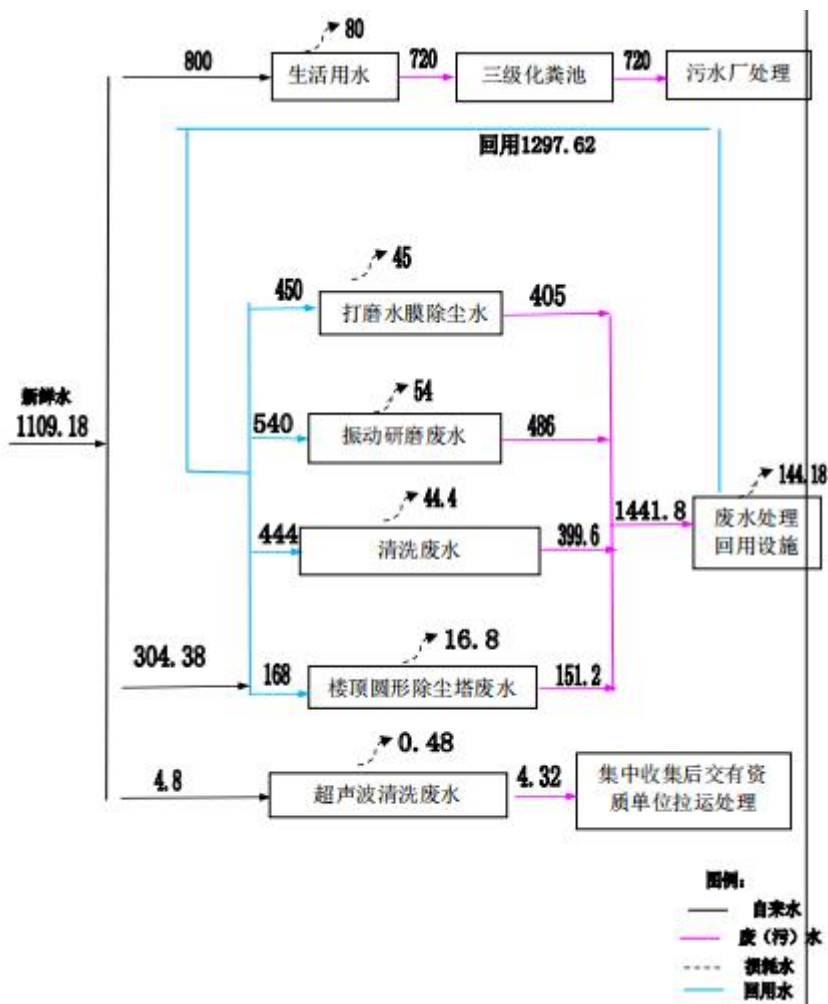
80
800
生活用水
720
三级化粪池
720
污水厂处理
回用1297.62
45
450
打磨水膜除尘水
405
新鲜水
1109.18
54
540
振动研磨废水
486
144.18
44.4
1441.8
废水处理回用设施
444
清洗废水
399.6
16.8
304.38
168
楼顶圆形除尘塔废水
151.2
0.48
4.8
超声波清洗废水
4.32
集中收集后交有资质单位拉运处理
图例：
自来水
废（污）水
损耗水
回用水